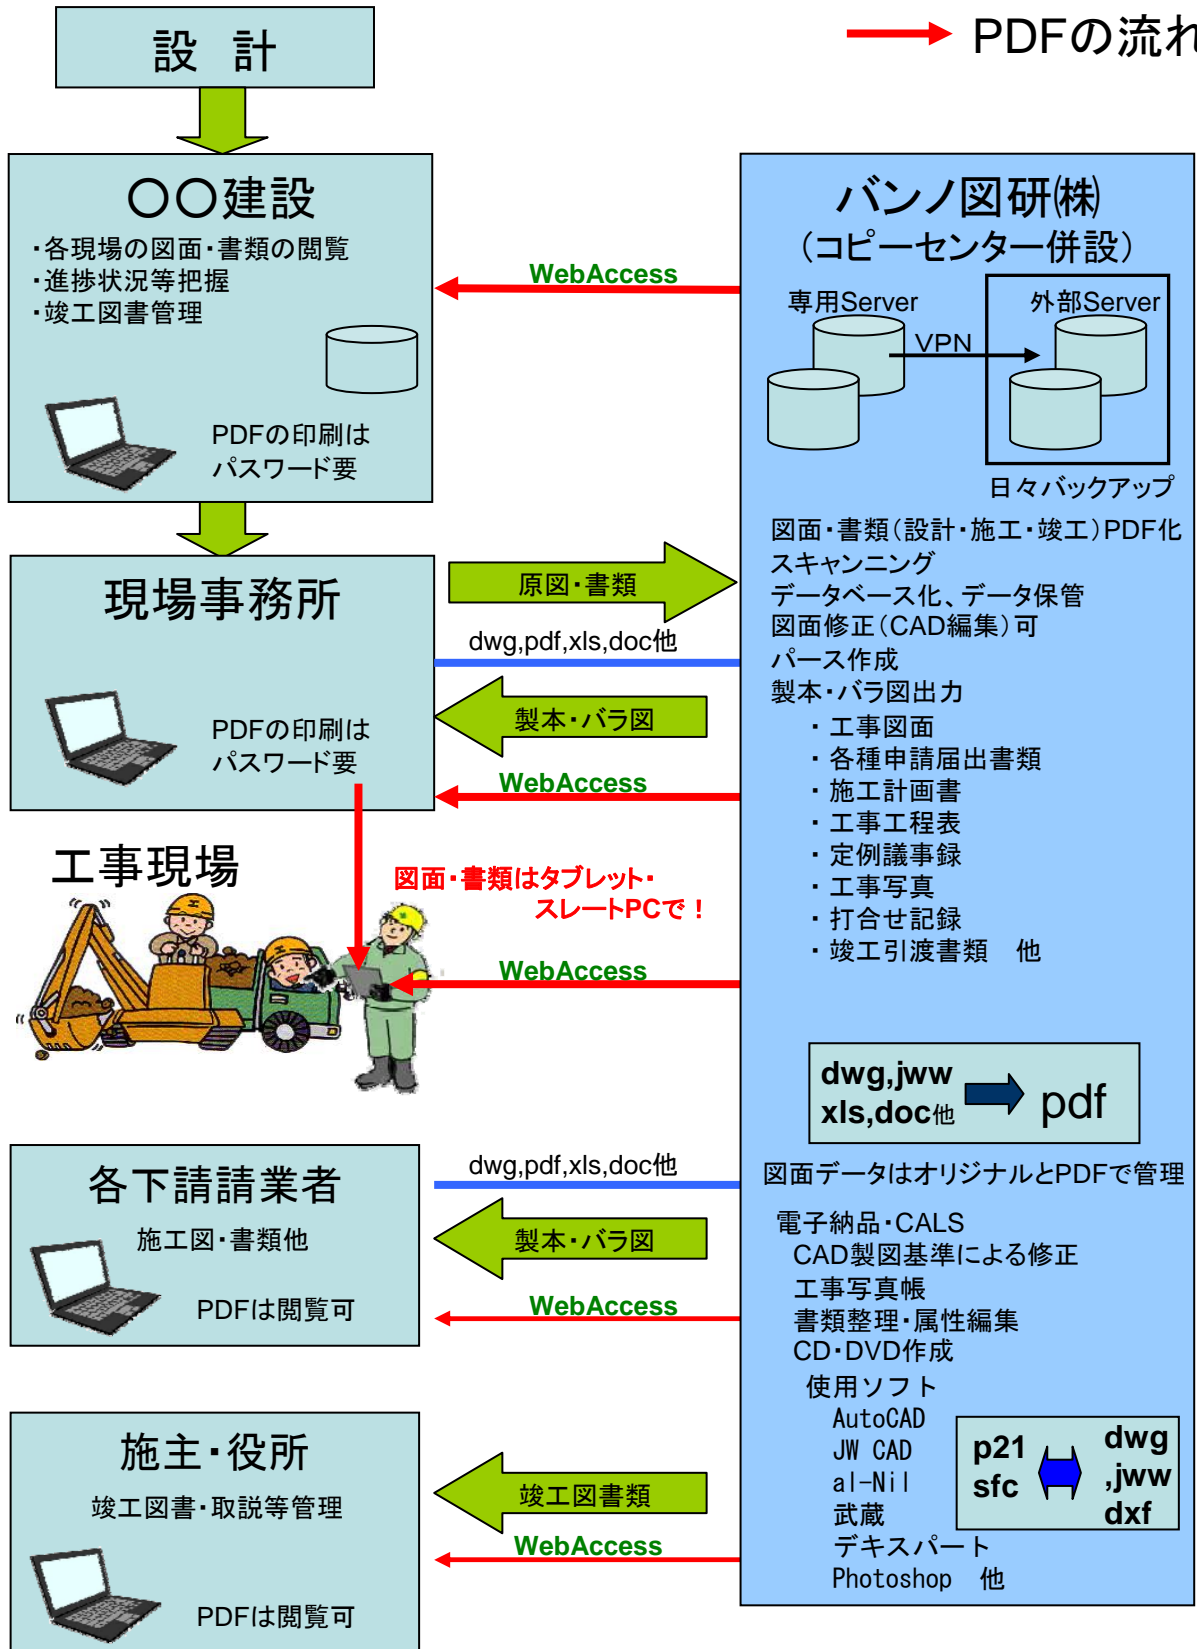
設　計

PDFの流れ

〇〇建設
・各現場の図面・書類の閲覧
・進捗状況等把握
・竣工図書管理

PDFの印刷は
パスワード要

WebAccess

バンノ図研(株)
（コピーセンター併設）
専用Server
外部Server
VPN
日々バックアップ

図面・書類（設計・施工・竣工）PDF化
スキャンニング
データベース化、データ保管
図面修正（CAD編集）可
パース作成
製本・バラ図出力
・工事図面
・各種申請届出書類
・施工計画書
・工事工程表
・定例議事録
・工事写真
・打合せ記録
・竣工引渡書類　他

現場事務所

PDFの印刷は
パスワード要

原図・書類
dwg,pdf,xls,doc他
製本・バラ図
WebAccess

工事現場

図面・書類はタブレット・
スレートPCで！

WebAccess

dwg,jww
xls,doc他
pdf

図面データはオリジナルとPDFで管理

各下請請業者
施工図・書類他

PDFは閲覧可

dwg,pdf,xls,doc他
製本・バラ図
WebAccess

電子納品・CALS
CAD製図基準による修正
工事写真帳
書類整理・属性編集
CD・DVD作成
使用ソフト
AutoCAD
JW CAD
al-Nil
武蔵
デキスパート
Photoshop　他

p21
sfc
dwg
,jww
dxf

施主・役所
竣工図書・取説等管理

PDFは閲覧可

竣工図書類
WebAccess